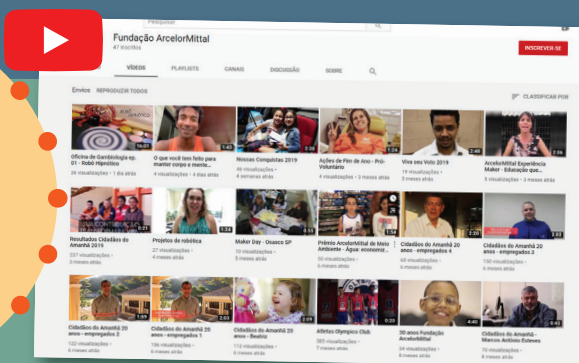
Pesquisar

Fundação ArcelorMittal
47 inscritos

INSCREVER-SE

VÍDEOS PLAYLISTS CANAIS DISCUSSÃO SOBRE

Envios REPRODUZIR TODOS

CLASSIFICAR POR

Oficina de Gambiologia ep. 01 - Robô Hipnótico
26 visualizações • 1 dia atrás

O que você tem feito para manter corpo e mente...
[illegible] visualizações • 4 dias atrás

Nossas Conquistas 2019
46 visualizações • 4 semanas atrás

Ações de Fim de Ano - Pró-Voluntário
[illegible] visualizações • 3 meses atrás

Viva seu Voto 2019
19 visualizações • 3 meses atrás

ArcelorMittal Experiência Maker - Educação que...
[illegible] visualizações • 3 meses atrás

Resultados Cidadãos do Amanhã 2019
237 visualizações • 3 meses atrás

Projetos de robótica
27 visualizações • 4 meses atrás

Maker Day - Osasco SP
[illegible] visualizações • 5 meses atrás

Prêmio ArcelorMittal de Meio Ambiente - Água: economiz...
50 visualizações • 5 meses atrás

Cidadãos do Amanhã 20 anos - empregados 4
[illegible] visualizações • 5 meses atrás

Cidadãos do Amanhã 20 anos - empregados 3
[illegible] visualizações • 5 meses atrás

Cidadãos do Amanhã 20 anos - empregados 2
122 visualizações • 5 meses atrás

Cidadãos do Amanhã 20 anos - empregados 1
186 visualizações • 5 meses atrás

Cidadãos do Amanhã 20 anos - Beatriz
113 visualizações • 5 meses atrás

Atletas Olympico Club
385 visualizações • 5 meses atrás

30 anos Fundação ArcelorMittal
34 visualizações • 5 meses atrás

Cidadãos do Amanhã - Marcos Antônio Esteves
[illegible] visualizações • 5 meses atrás